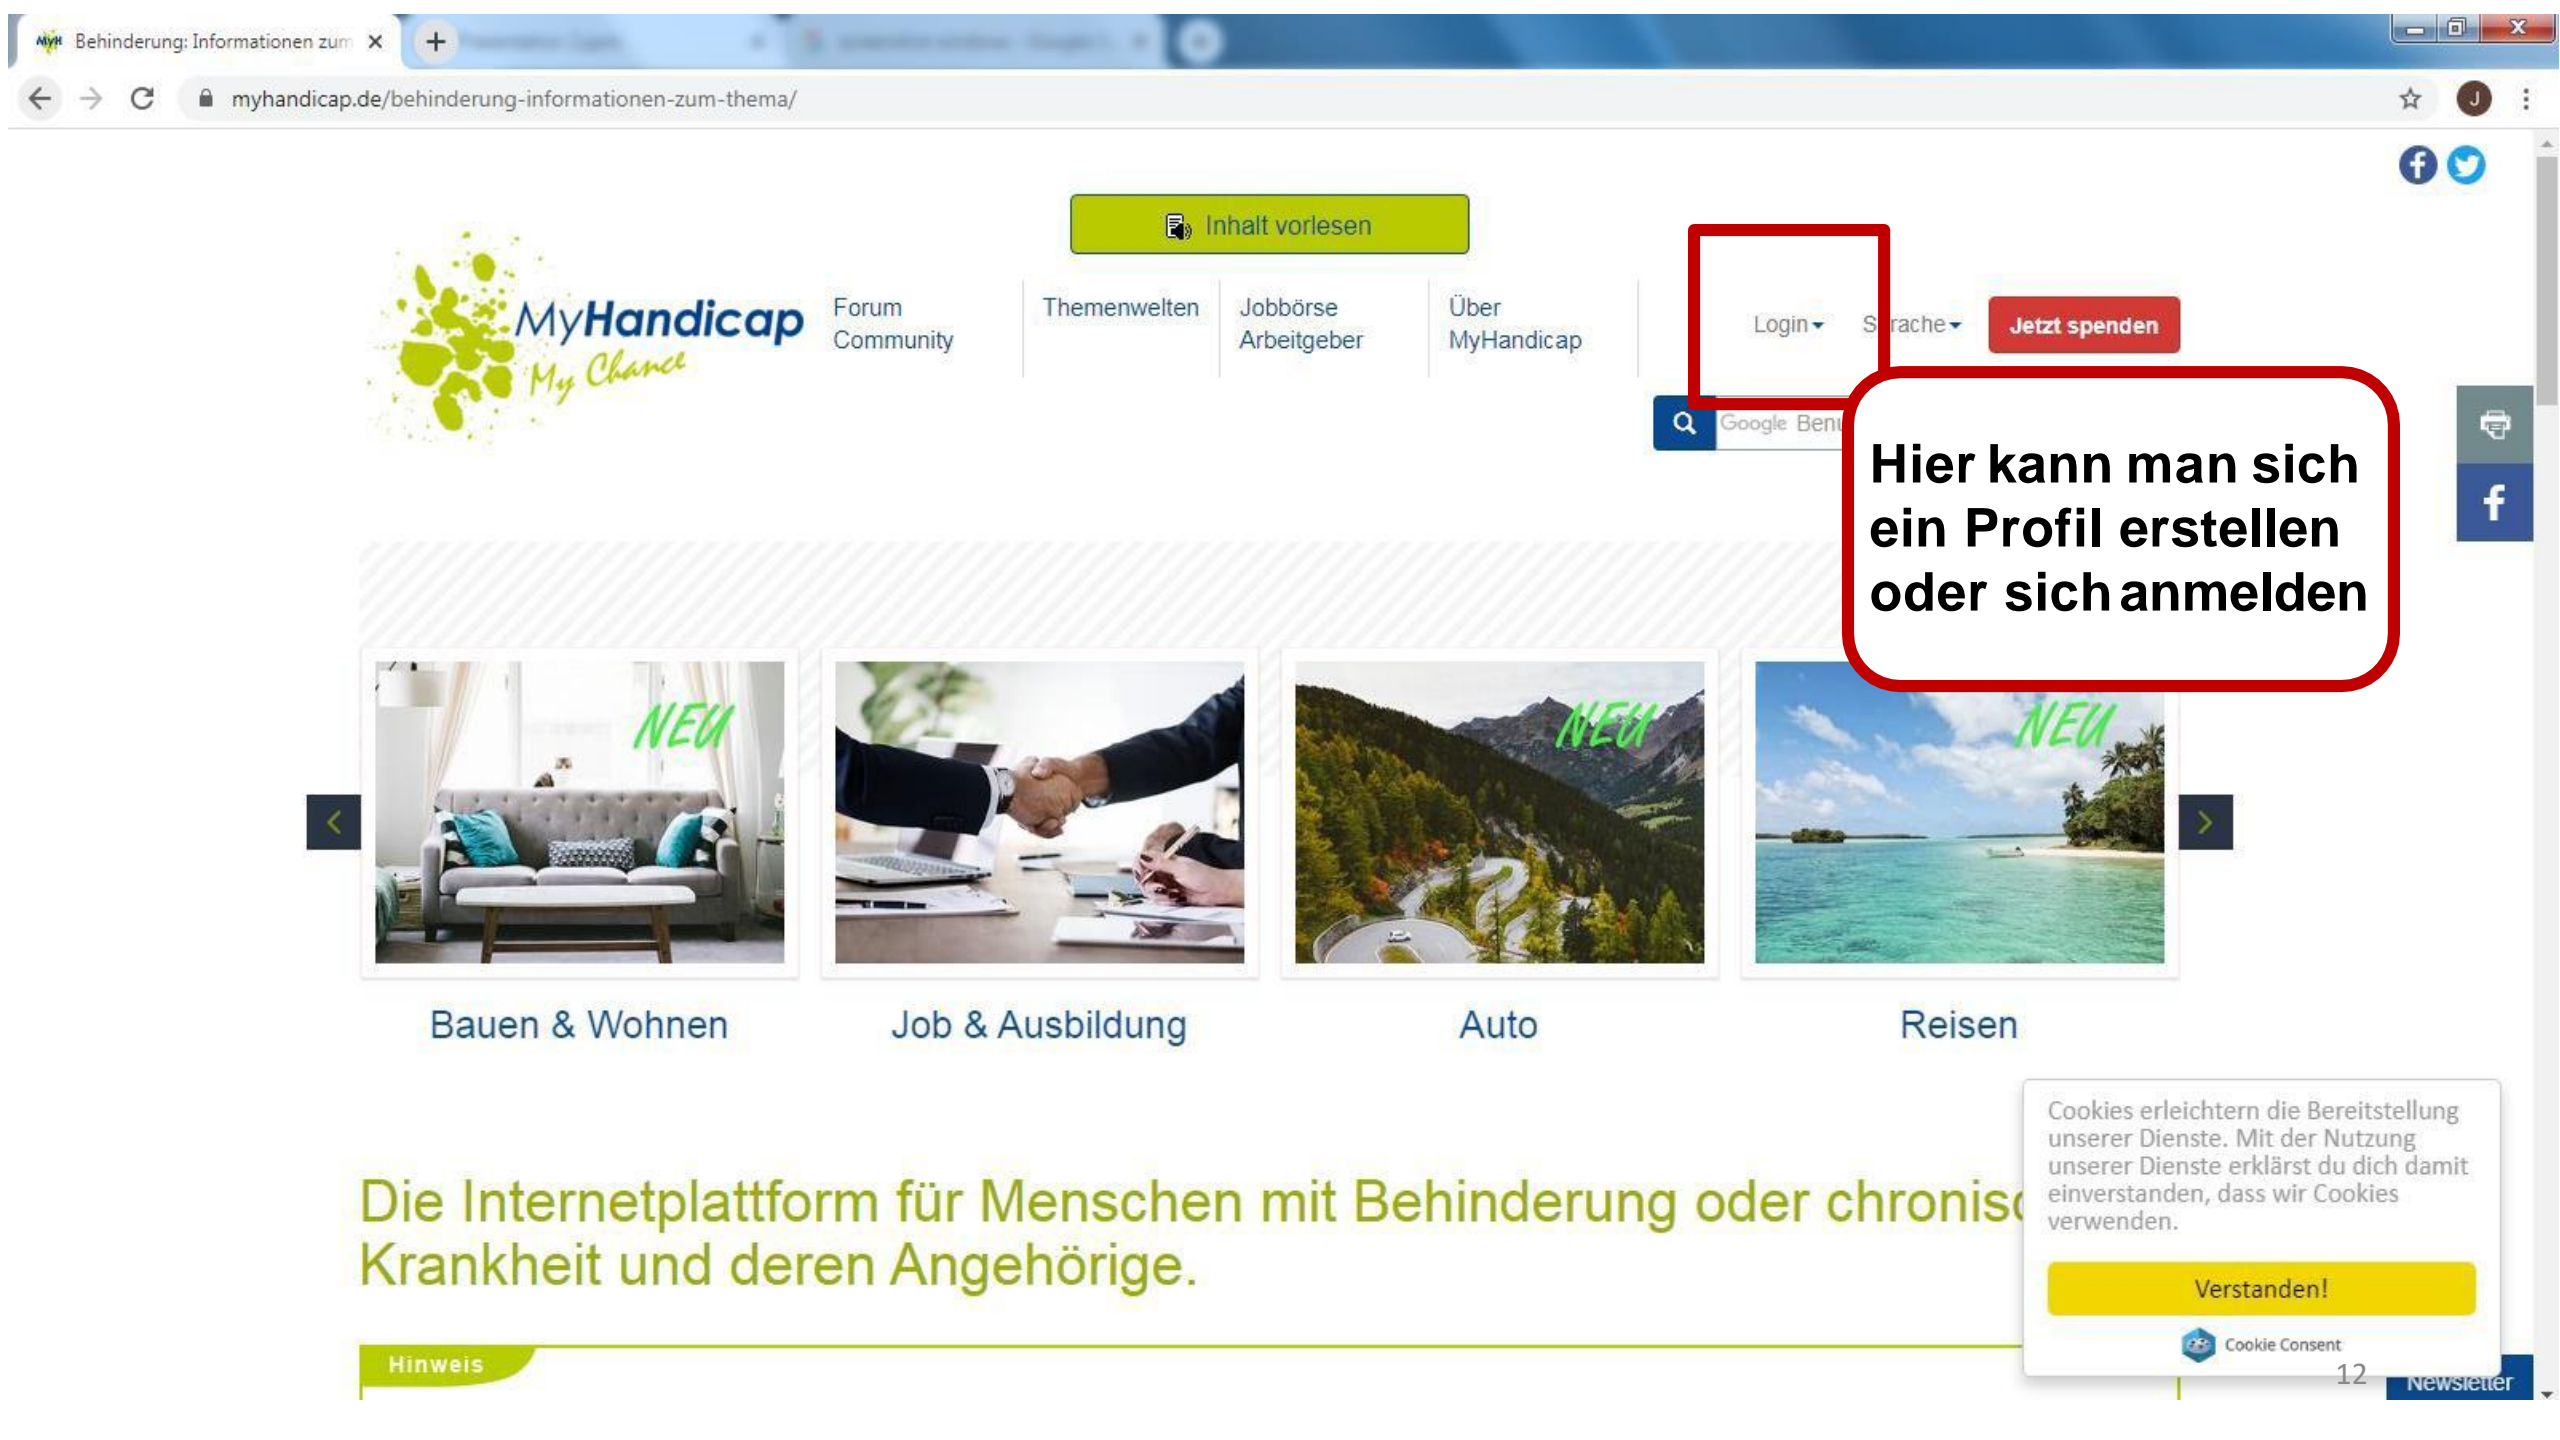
Behinderung: Informationen zum ×

myhandicap.de/behinderung-informationen-zum-thema/

Inhalt vorlesen

MyHandicap
My Chance

Forum Community

Themenwelten

Jobbörse Arbeitgeber

Über MyHandicap

Login

S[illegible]rache

Jetzt spenden

Google Ben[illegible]

Hier kann man sich ein Profil erstellen oder sich anmelden

NEU

NEU

NEU

Bauen & Wohnen

Job & Ausbildung

Auto

Reisen

Die Internetplattform für Menschen mit Behinderung oder chronis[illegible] Krankheit und deren Angehörige.

Hinweis

Cookies erleichtern die Bereitstellung unserer Dienste. Mit der Nutzung unserer Dienste erklärst du dich damit einverstanden, dass wir Cookies verwenden.

Verstanden!

Cookie Consent

12

Newsletter